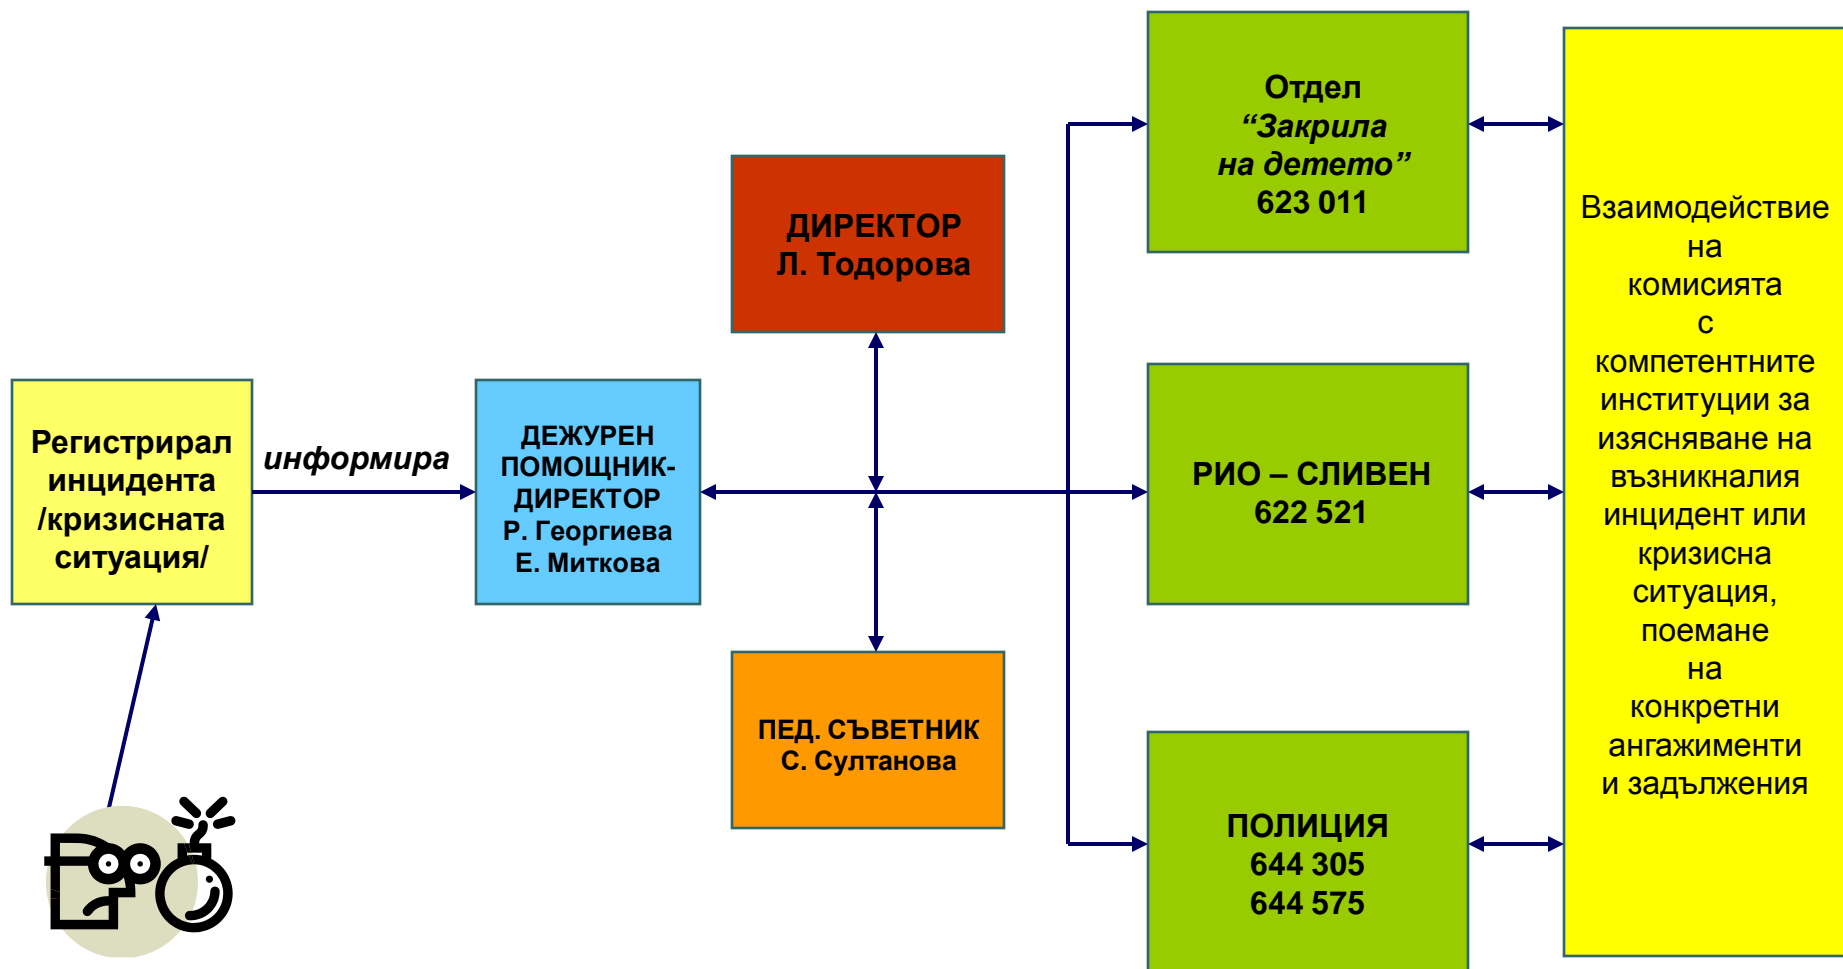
Регистрирал инцидента /кризисната ситуация/

информира

ДЕЖУРЕН ПОМОЩНИК-ДИРЕКТОР
Р. Георгиева
Е. Миткова

ДИРЕКТОР
Л. Тодорова

ПЕД. СЪВЕТНИК
С. Султанова

Отдел
“Закрила на детето”
623 011

РИО – СЛИВЕН
622 521

ПОЛИЦИЯ
644 305
644 575

Взаимодействие на комисията с компетентните институции за изясняване на възникналия инцидент или кризисна ситуация, поемане на конкретни ангажименти и задължения